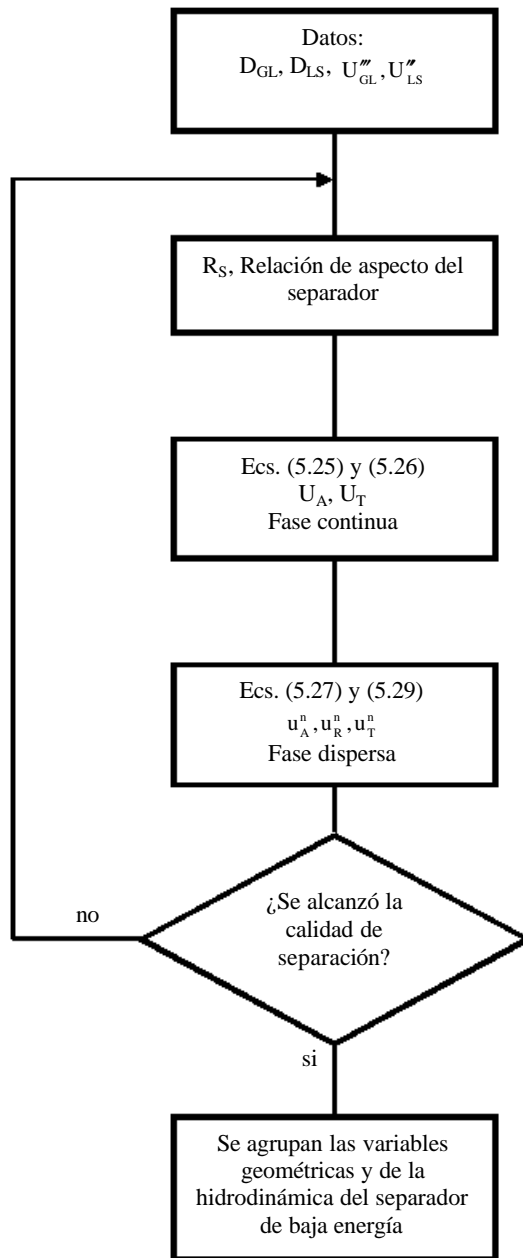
Datos:
$D_{GL}$, $D_{LS}$, $U'''_{GL}$, $U''_{LS}$

$R_S$, Relación de aspecto del separador

Ecs. (5.25) y (5.26)
$U_A$, $U_T$
Fase continua

Ecs. (5.27) y (5.29)
$u^n_A, u^n_R, u^n_T$
Fase dispersa

¿Se alcanzó la calidad de separación?

no

si

Se agrupan las variables geométricas y de la hidrodinámica del separador de baja energía